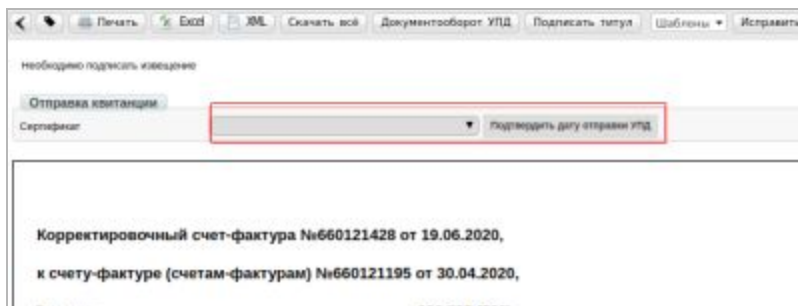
Печать | Excel | XML | Скачать всё | Документооборот УПД | Подписать титул | Шаблоны ▾ | Исправить

Необходимо подписать извещение

Отправка квитанции

Сертификат ▾ Подтвердить дату отправки УПД

Корректировочный счет-фактура №660121428 от 19.06.2020,

к счету-фактуре (счетам-фактурам) №660121195 от 30.04.2020,

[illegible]